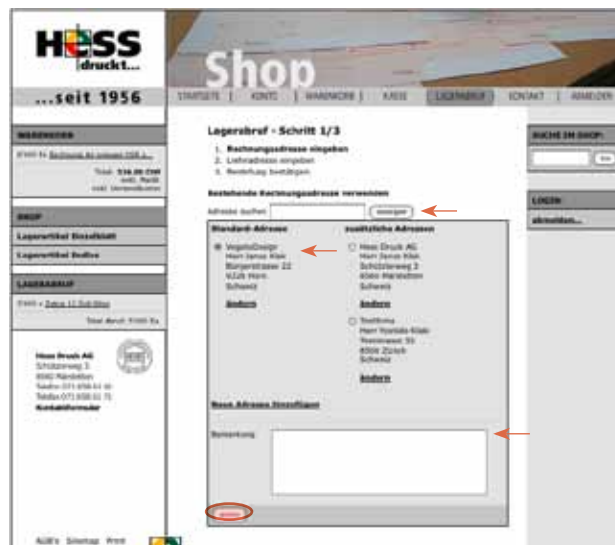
HESS
druckt...
...seit 1956

Shop

STARTSEITE | KONTO | WARENKORB | KASSE | LAGERABRUF | KONTAKT | ANMELDEN

WARENKORB
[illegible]
Total: 536.00 CHF
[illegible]

SHOP
Lagerartikel Einzelblatt
Lagerartikel Endlos

LAGERABRUF
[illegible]
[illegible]

Hess Druck AG
Schützenweg 3
8560 Märstetten
Telefon 071 658 61 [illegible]
Telefax 071 658 61 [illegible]
Kontaktformular

Lagerabruf - Schritt 1/3
1. Rechnungsadresse eingeben
2. Lieferadresse eingeben
3. Bestellung bestätigen

Bestehende Rechnungsadresse verwenden
Adresse suchen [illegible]

Standard-Adresse
VegetoDesign
Herr Janus Klek
Burgerstrasse 22
9228 Horn
Schweiz
Ändern

zusätzliche Adressen
Hess Druck AG
Herr Janus Klek
Schützenweg 3
8560 Märstetten
Schweiz
Ändern

Testfirma
Herr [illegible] Klek
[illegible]
8508 Zürich
Schweiz
Ändern

Neue Adresse hinzufügen

Bemerkung

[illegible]

SUCHE IM SHOP:
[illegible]

LOGIN
abmelden...

AGB's Sitemap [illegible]